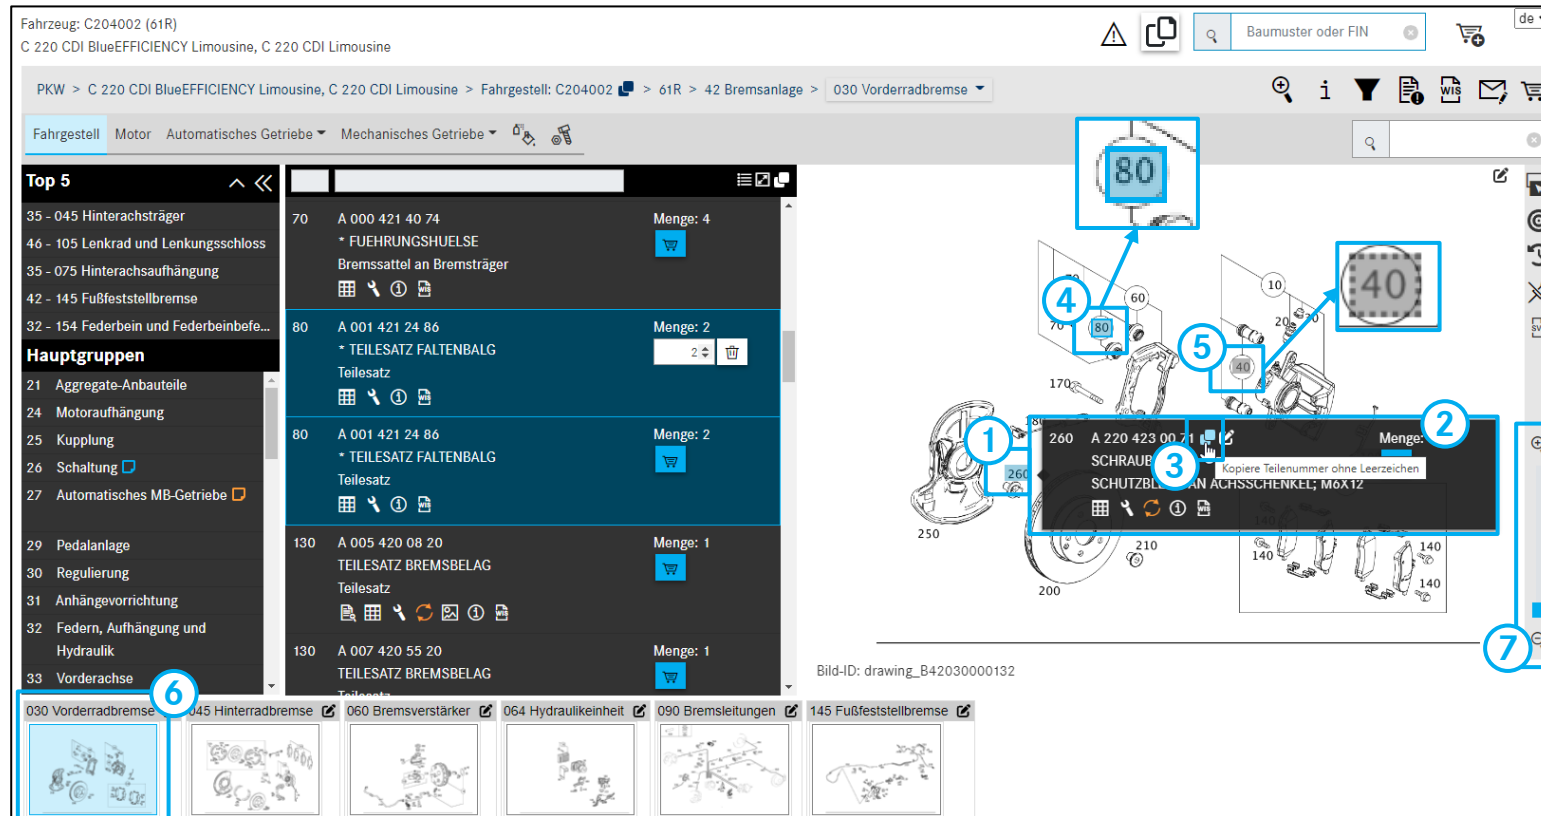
Fahrzeug: C204002 (61R)
C 220 CDI BlueEFFICIENCY Limousine, C 220 CDI Limousine

Baumuster oder FIN

de

PKW > C 220 CDI BlueEFFICIENCY Limousine, C 220 CDI Limousine > Fahrgestell: C204002 > 61R > 42 Bremsanlage > 030 Vorderradbremse

Fahrgestell Motor Automatisches Getriebe Mechanisches Getriebe

Top 5
35 - 045 Hinterachsträger
46 - 105 Lenkrad und Lenkungsschloss
35 - 075 Hinterachsaufhängung
42 - 145 Fußfeststellbremse
32 - 154 Federbein und Federbeinbefe...

Hauptgruppen
21 Aggregate-Anbauteile
24 Motoraufhängung
25 Kupplung
26 Schaltung
27 Automatisches MB-Getriebe
29 Pedalanlage
30 Regulierung
31 Anhängevorrichtung
32 Federn, Aufhängung und Hydraulik
33 Vorderachse

70 A 000 421 40 74 Menge: 4
* FUEHRUNGSHUELSE
Bremssattel an Bremsträger

80 A 001 421 24 86 Menge: 2
* TEILESATZ FALTENBALG
Teilesatz
2

80 A 001 421 24 86 Menge: 2
* TEILESATZ FALTENBALG
Teilesatz

130 A 005 420 08 20 Menge: 1
TEILESATZ BREMSBELAG
Teilesatz

130 A 007 420 55 20 Menge: 1
TEILESATZ BREMSBELAG
Teilesatz

80
40
4
5
1
2
3
60
10
70
80
20
30
40
170
260
260 A 220 423 00 71 Menge:
SCHRAUB
SCHUTZBL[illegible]AN ACHSSCHENKEL; M6X12
Kopiere Teilenummer ohne Leerzeichen
250
210
200
140
140
140
7
6

Bild-ID: drawing_B42030000132

030 Vorderradbremse 045 Hinterradbremse 060 Bremsverstärker 064 Hydraulikeinheit 090 Bremsleitungen 145 Fußfeststellbremse